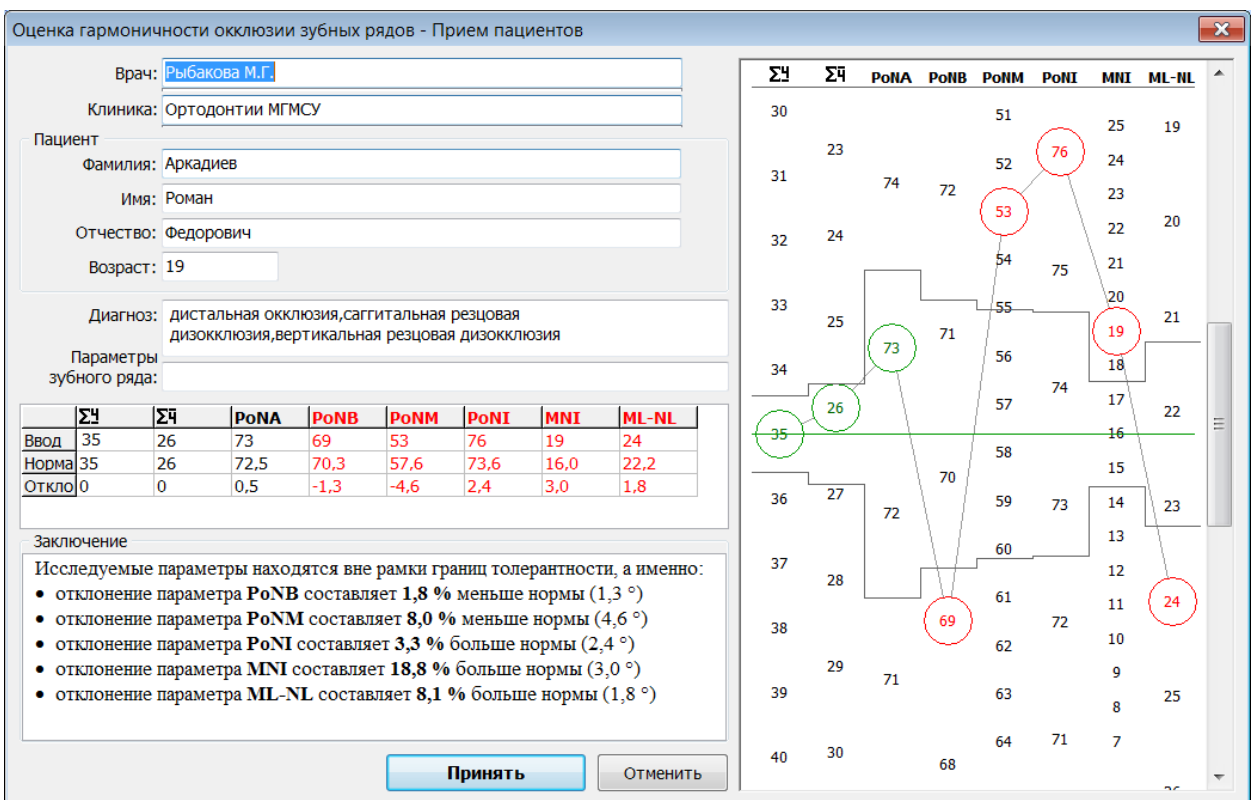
Оценка гармоничности окклюзии зубных рядов - Прием пациентов

Врач: Рыбакова М.Г.

Клиника: Ортодонтии МГМСУ

Пациент

Фамилия: Аркадиев

Имя: Роман

Отчество: Федорович

Возраст: 19

Диагноз: дистальная окклюзия,саггитальная резцовая дизокклюзия,вертикальная резцовая дизокклюзия

Параметры зубного ряда:

| | ΣЧ | ΣЧ | PoNA | PoNB | PoNM | PoNI | MNI | ML-NL |
|---|---|---|---|---|---|---|---|---|
| Ввод | 35 | 26 | 73 | 69 | 53 | 76 | 19 | 24 |
| Норма | 35 | 26 | 72,5 | 70,3 | 57,6 | 73,6 | 16,0 | 22,2 |
| Откло | 0 | 0 | 0,5 | -1,3 | -4,6 | 2,4 | 3,0 | 1,8 |

Заключение

Исследуемые параметры находятся вне рамки границ толерантности, а именно:
• отклонение параметра PoNB составляет 1,8 % меньше нормы (1,3 °)
• отклонение параметра PoNM составляет 8,0 % меньше нормы (4,6 °)
• отклонение параметра PoNI составляет 3,3 % больше нормы (2,4 °)
• отклонение параметра MNI составляет 18,8 % больше нормы (3,0 °)
• отклонение параметра ML-NL составляет 8,1 % больше нормы (1,8 °)

Принять
Отменить

ΣЧ ΣЧ PoNA PoNB PoNM PoNI MNI ML-NL

30 31 32 33 34 35 36 37 38 39 40
23 24 25 26 27 28 29 30
74 73 72 71
72 71 70 69 68
51 52 53 54 55 56 57 58 59 60 61 62 63 64
76 75 74 73 72 71
25 24 23 22 21 20 19 18 17 16 15 14 13 12 11 10 9 8 7
19 20 21 22 23 24 25 26